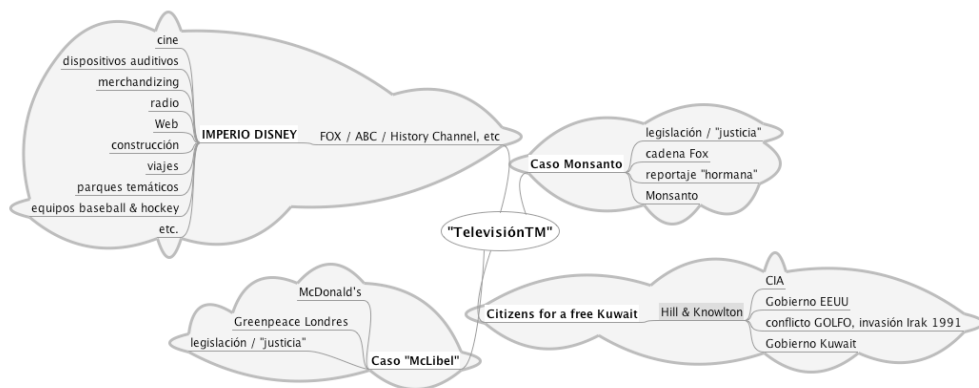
cine
dispositivos auditivos
merchandizing
radio
Web
construcción
viajes
parques temáticos
equipos baseball & hockey
etc.

IMPERIO DISNEY

FOX / ABC / History Channel, etc

Caso Monsanto

legislación / "justicia"
cadena Fox
reportaje "hormana"
Monsanto

"TelevisiónTM"

McDonald's
Greenpeace Londres
legislación / "justicia"

Caso "McLibel"

Citizens for a free Kuwait

Hill & Knowlton

CIA
Gobierno EEUU
conflicto GOLFO, invasión Irak 1991
Gobierno Kuwait